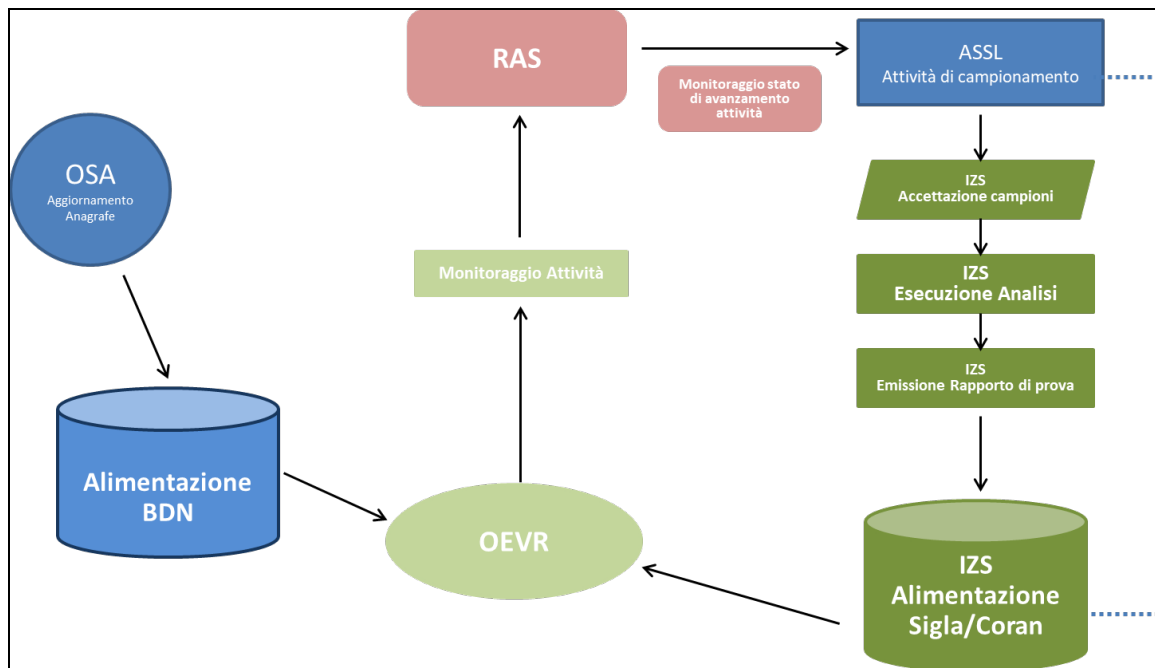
RAS

Monitoraggio stato di avanzamento attività

ASSL
Attività di campionamento

OSA
Aggiornamento Anagrafe

IZS
Accettazione campioni

Monitoraggio Attività

IZS
Esecuzione Analisi

IZS
Emissione Rapporto di prova

Alimentazione BDN

OEVR

IZS
Alimentazione Sigla/Coran